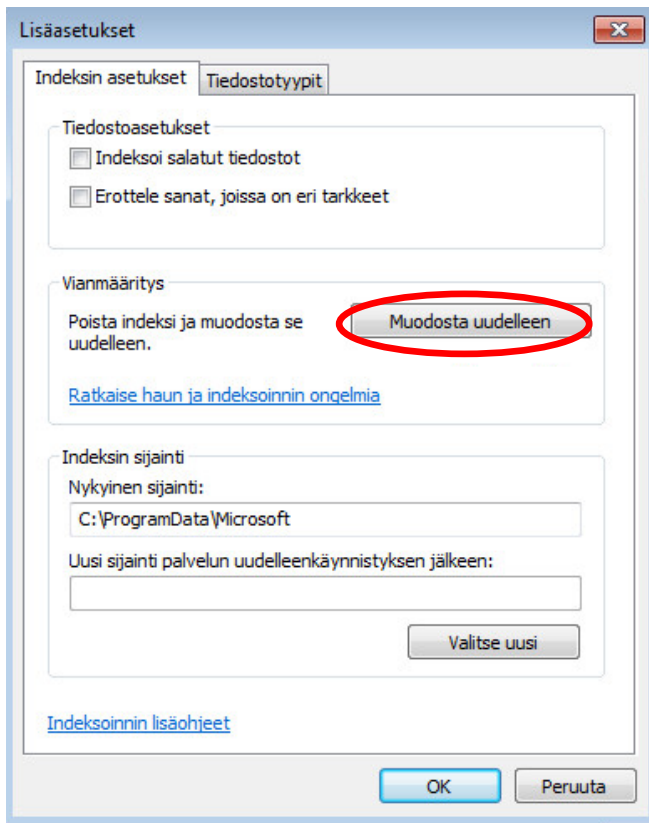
Lisäasetukset

Indeksin asetukset | Tiedostotyypit

Tiedostoasetukset

Indeksoi salatut tiedostot

Erottele sanat, joissa on eri tarkkeet

Vianmääritys

Poista indeksi ja muodosta se uudelleen.

Muodosta uudelleen

Ratkaise haun ja indeksoinnin ongelmia

Indeksin sijainti

Nykyinen sijainti:

C:\ProgramData\Microsoft

Uusi sijainti palvelun uudelleenkäynnistyksen jälkeen:

Valitse uusi

Indeksoinnin lisäohjeet

OK

Peruuta